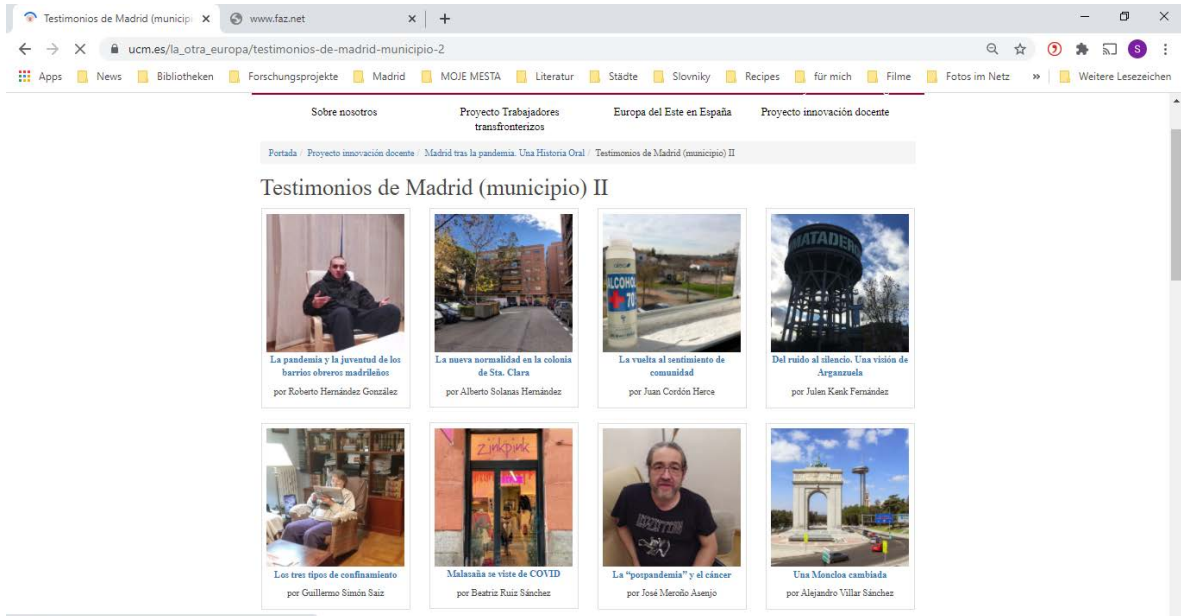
Testimonios de Madrid (municip ×
www.faz.net ×
+

ucm.es/la_otra_europa/testimonios-de-madrid-municipio-2

Apps News Bibliotheken Forschungsprojekte Madrid MOJE MESTA Literatur Städte Slovniky Recipes für mich Filme Fotos im Netz » Weitere Lesezeichen

Sobre nosotros
Proyecto Trabajadores transfronterizos
Europa del Este en España
Proyecto innovación docente

Portada / Proyecto innovación docente / Madrid tras la pandemia. Una Historia Oral / Testimonios de Madrid (municipio) II

Testimonios de Madrid (municipio) II

La pandemia y la juventud de los barrios obreros madrileños
por Roberto Hernández González

La nueva normalidad en la colonia de Sta. Clara
por Alberto Solanas Hernández

ALCOHOL 70
La vuelta al sentimiento de comunidad
por Juan Cordón Herce

MATADERO
Del ruido al silencio. Una visión de Arganzuela
por Julen Kenk Fernández

Los tres tipos de confinamiento
por Guillermo Simón Saiz

zinkpink
Malasaña se viste de COVID
por Beatriz Ruiz Sánchez

La "pospandemia" y el cáncer
por José Meroño Asenjo

Una Moncloa cambiada
por Alejandro Villar Sánchez